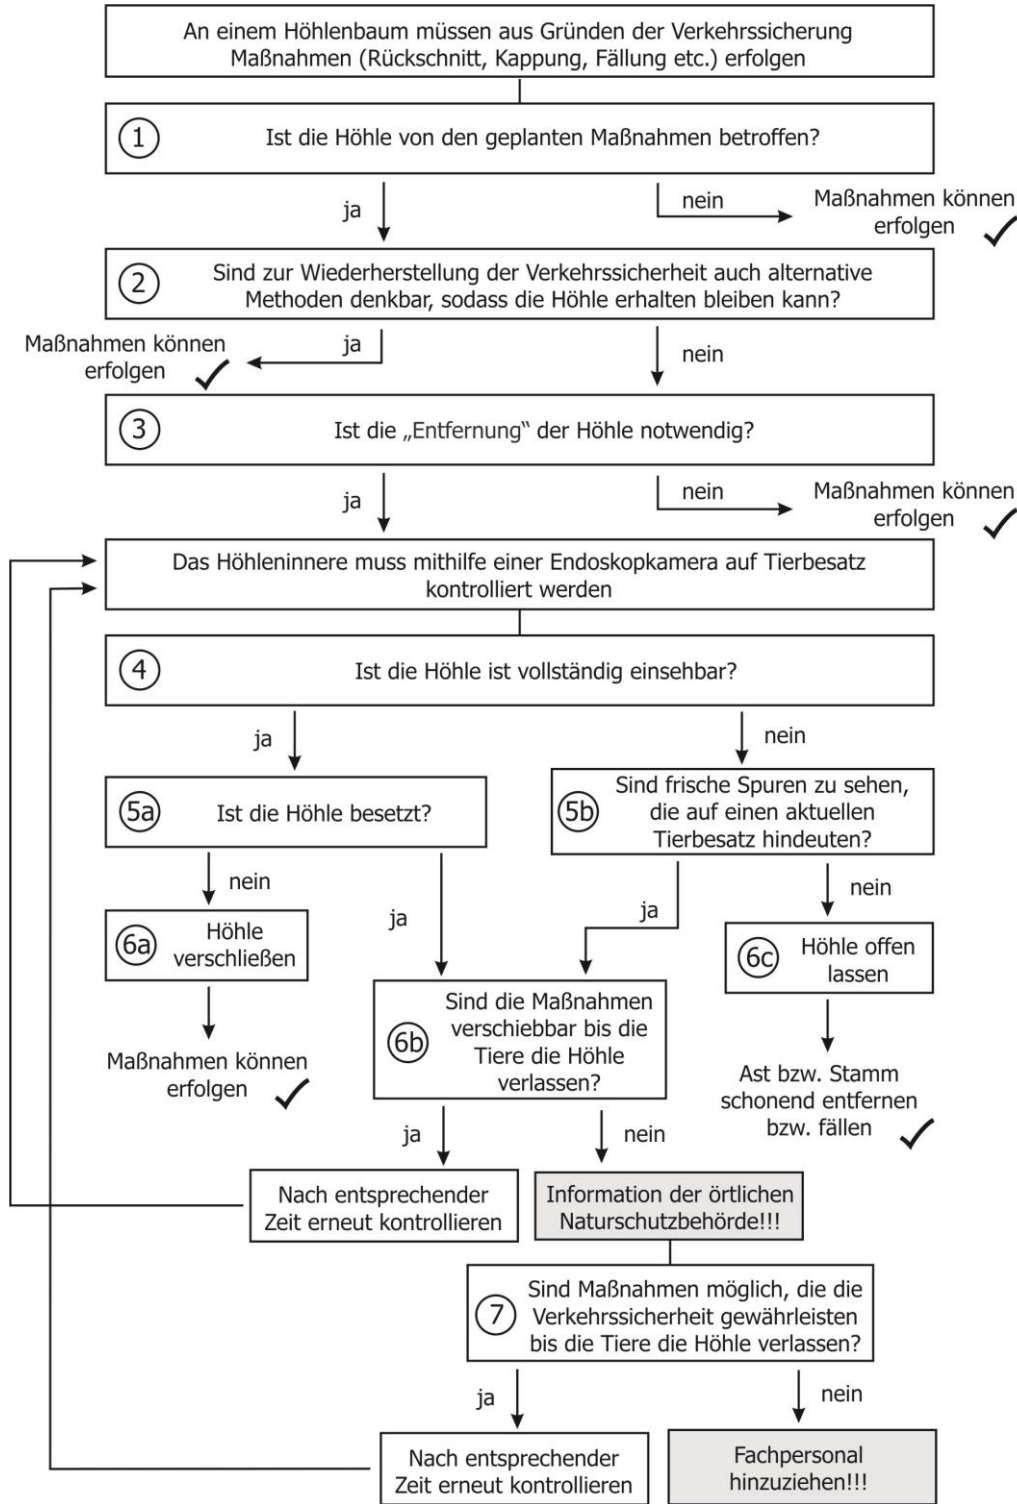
An einem Höhlenbaum müssen aus Gründen der Verkehrssicherung Maßnahmen (Rückschnitt, Kappung, Fällung etc.) erfolgen

1 Ist die Höhle von den geplanten Maßnahmen betroffen?

ja

nein

Maßnahmen können erfolgen ✓

2 Sind zur Wiederherstellung der Verkehrssicherheit auch alternative Methoden denkbar, sodass die Höhle erhalten bleiben kann?

Maßnahmen können erfolgen ✓

ja

nein

3 Ist die „Entfernung" der Höhle notwendig?

ja

nein

Maßnahmen können erfolgen ✓

Das Höhleninnere muss mithilfe einer Endoskopkamera auf Tierbesatz kontrolliert werden

4 Ist die Höhle ist vollständig einsehbar?

ja

nein

5a Ist die Höhle besetzt?

5b Sind frische Spuren zu sehen, die auf einen aktuellen Tierbesatz hindeuten?

nein

ja

ja

nein

6a Höhle verschließen

6c Höhle offen lassen

6b Sind die Maßnahmen verschiebbar bis die Tiere die Höhle verlassen?

Maßnahmen können erfolgen ✓

Ast bzw. Stamm schonend entfernen bzw. fällen ✓

ja

nein

Nach entsprechender Zeit erneut kontrollieren

Information der örtlichen Naturschutzbehörde!!!

7 Sind Maßnahmen möglich, die die Verkehrssicherheit gewährleisten bis die Tiere die Höhle verlassen?

ja

nein

Nach entsprechender Zeit erneut kontrollieren

Fachpersonal hinzuziehen!!!